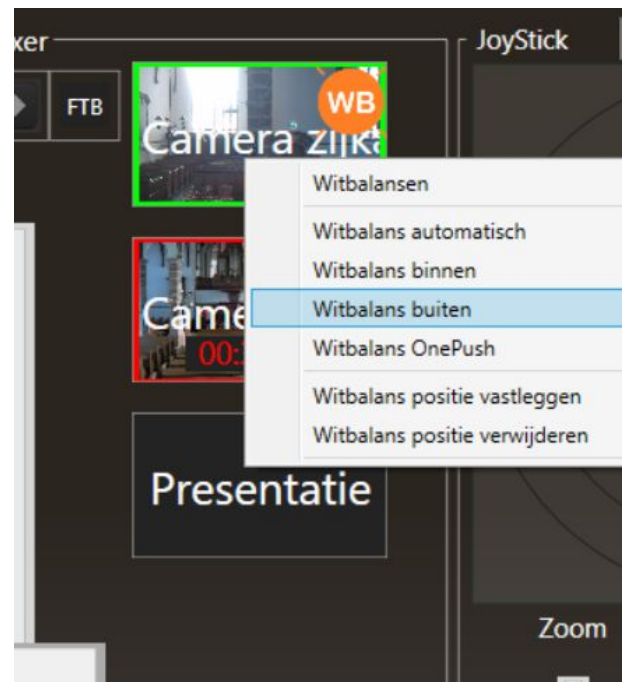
xer

FTB

WB

Camera zijka

Came

00:

Presentatie

JoyStick

Witbalansen

Witbalans automatisch

Witbalans binnen

Witbalans buiten

Witbalans OnePush

Witbalans positie vastleggen

Witbalans positie verwijderen

Zoom